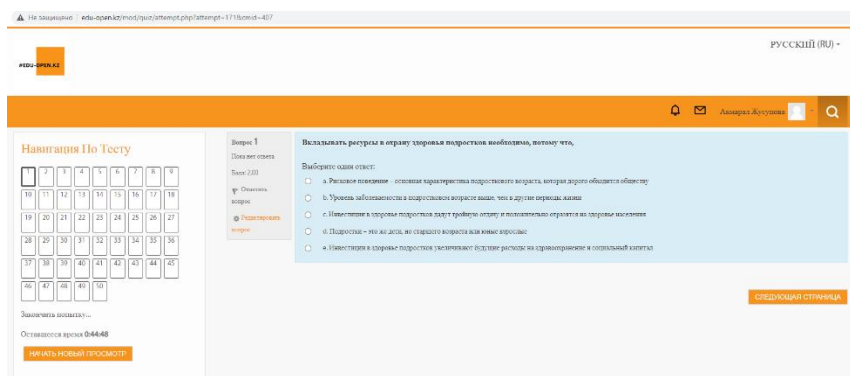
Не защищено | edu-open.kz/mod/quiz/attempt.php?attempt=171&cmid=407

#EDU-OPEN.KZ

РУССКИЙ (RU)

Акмарал Жусупова

Навигация По Тесту

| 1 | 2 | 3 | 4 | 5 | 6 | 7 | 8 | 9 |
|---|---|---|---|---|---|---|---|---|
| 10 | 11 | 12 | 13 | 14 | 15 | 16 | 17 | 18 |
| 19 | 20 | 21 | 22 | 23 | 24 | 25 | 26 | 27 |
| 28 | 29 | 30 | 31 | 32 | 33 | 34 | 35 | 36 |
| 37 | 38 | 39 | 40 | 41 | 42 | 43 | 44 | 45 |
| 46 | 47 | 48 | 49 | 50 | | | | |

Закончить попытку...

Оставшееся время 0:44:48

НАЧАТЬ НОВЫЙ ПРОСМОТР

Вопрос 1
Пока нет ответа
Балл: 2,00
Отметить вопрос
Редактировать вопрос

Вкладывать ресурсы в охрану здоровья подростков необходимо, потому что,

Выберите один ответ:

a. Рисковое поведение – основная характеристика подросткового возраста, которая дорого обходится обществу

b. Уровень заболеваемости в подростковом возрасте выше, чем в другие периоды жизни

c. Инвестиции в здоровье подростков дадут тройную отдачу и положительно отразятся на здоровье населения

d. Подростки – это не дети, но старшего возраста или юные взрослые

e. Инвестиции в здоровье подростков увеличивают будущие расходы на здравоохранение и социальный капитал

СЛЕДУЮЩАЯ СТРАНИЦА